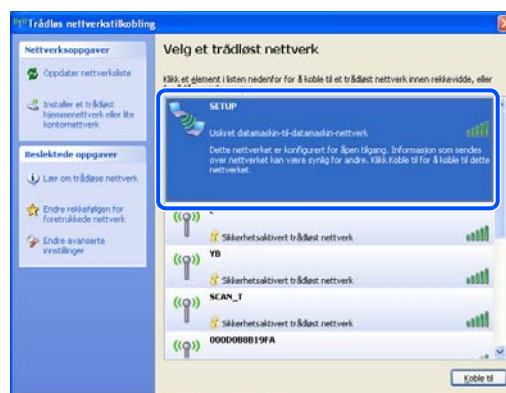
Trådløs nettverkstilkobling

Nettverksoppgaver

Oppdater nettverksliste

Installer et trådløst hjemmenettverk eller lite kontornettverk

Beslektede oppgaver

Lær om trådløse nettverk

Endre rekkefølgen for foretrukkede nettverk

Endre avanserte innstillinger

Velg et trådløst nettverk

Klikk et element i listen nedenfor for å koble til et trådløst nettverk innen rekkevidde, eller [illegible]

SETUP

Usikret datamaskin-til-datamaskin-nettverk

Dette nettverket er konfigurert for åpen tilgang. Informasjon som sendes over nettverket kan være synlig for andre. Klikk Koble til for å koble til dette nettverket.

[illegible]

Sikkerhetsaktivert trådløst nettverk

YB

Sikkerhetsaktivert trådløst nettverk

SCAN_T

Sikkerhetsaktivert trådløst nettverk

000D0B8B19FA

Koble til